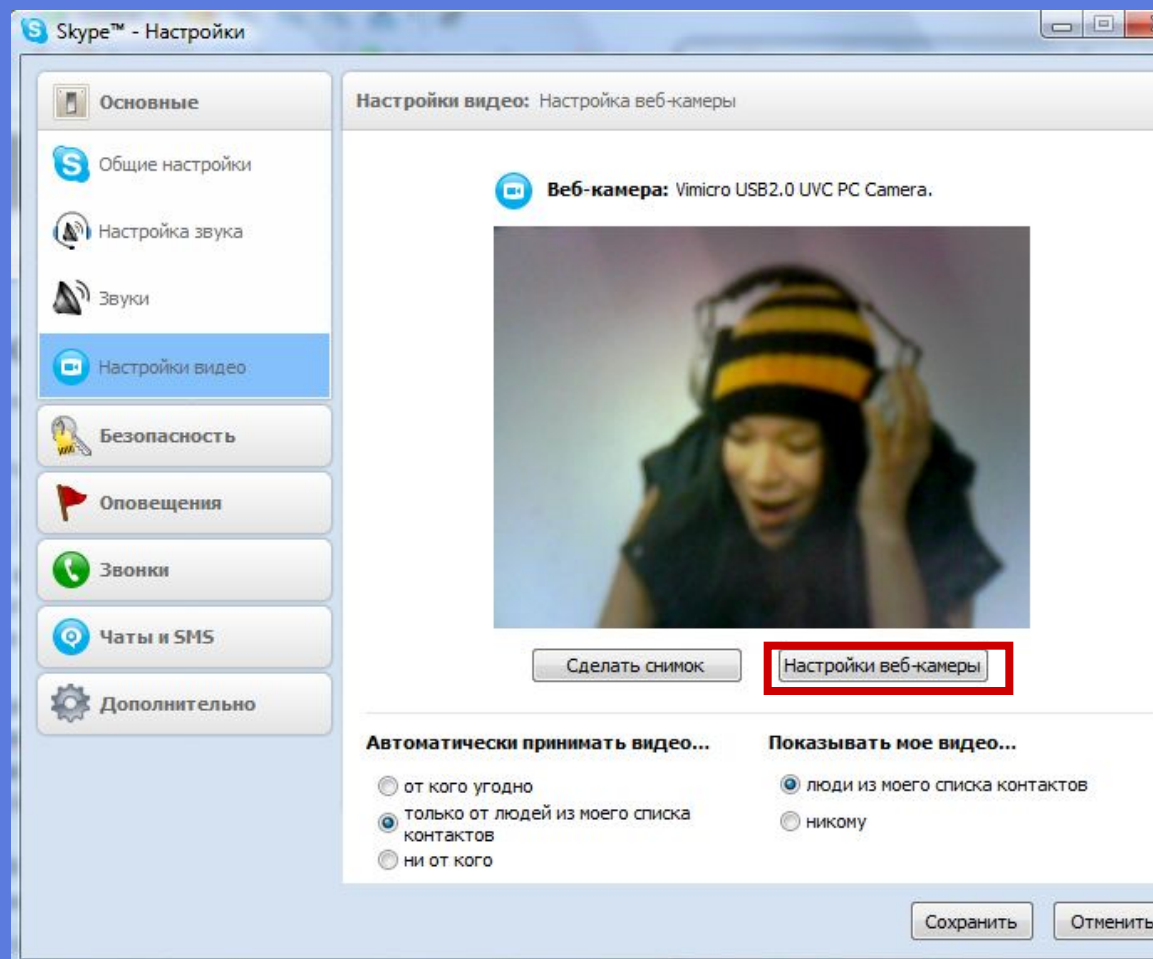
Skype™ - Настройки

Основные
Общие настройки
Настройка звука
Звуки
Настройки видео
Безопасность
Оповещения
Звонки
Чаты и SMS
Дополнительно

Настройки видео: Настройка веб-камеры

Веб-камера: Vimicro USB2.0 UVC PC Camera.

Сделать снимок
Настройки веб-камеры

Автоматически принимать видео...
от кого угодно
только от людей из моего списка контактов
ни от кого

Показывать мое видео...
люди из моего списка контактов
никому

Сохранить
Отменить